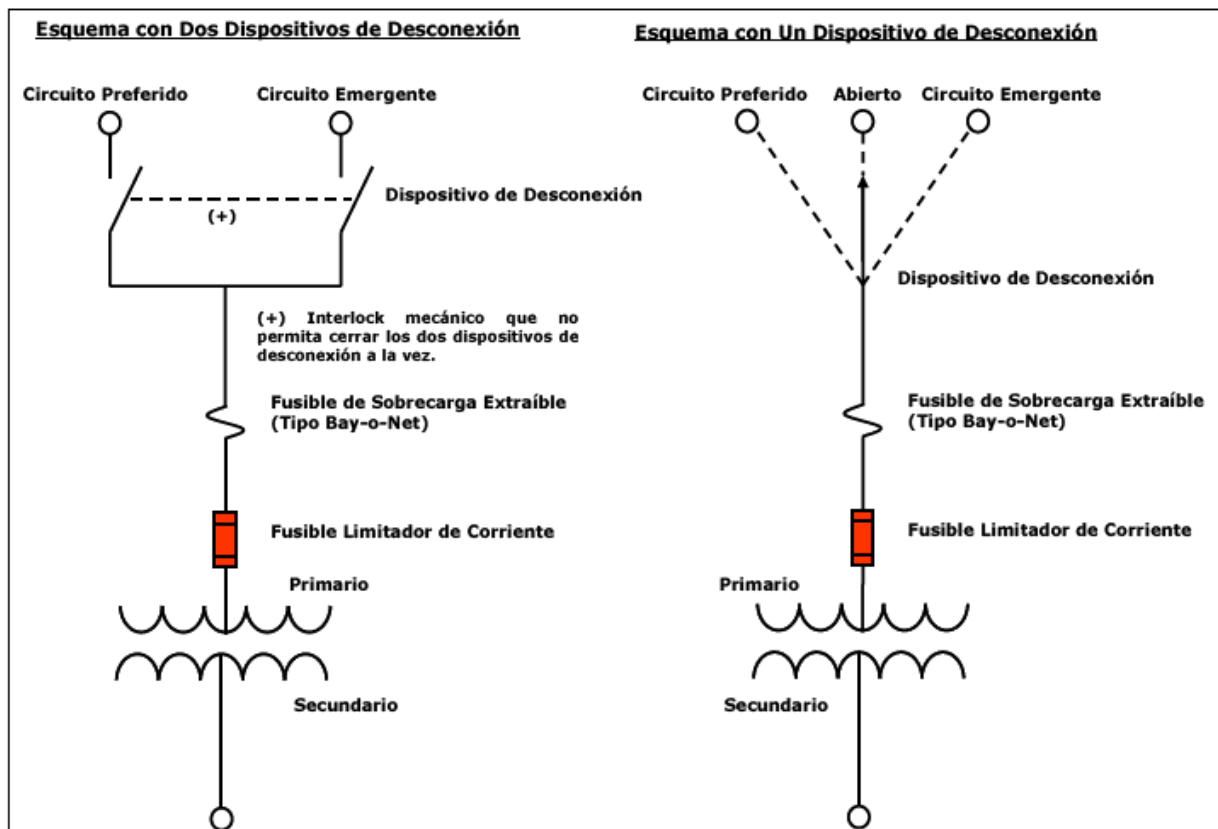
Esquema con Dos Dispositivos de Desconexión

Circuito Preferido

Circuito Emergente

(+)

Dispositivo de Desconexión

(+) Interlock mecánico que no permita cerrar los dos dispositivos de desconexión a la vez.

Fusible de Sobrecarga Extraíble (Tipo Bay-o-Net)

Fusible Limitador de Corriente

Primario

Secundario

Esquema con Un Dispositivo de Desconexión

Circuito Preferido

Abierto

Circuito Emergente

Dispositivo de Desconexión

Fusible de Sobrecarga Extraíble (Tipo Bay-o-Net)

Fusible Limitador de Corriente

Primario

Secundario